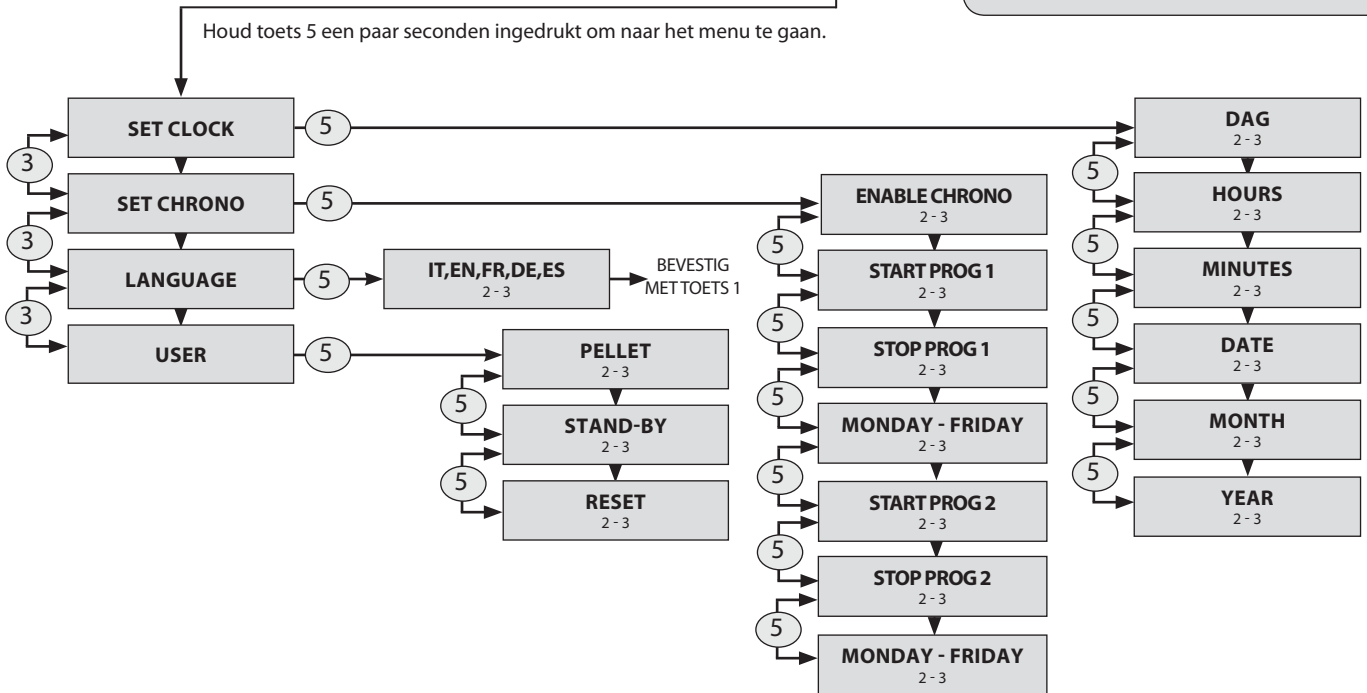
Houd toets 5 een paar seconden ingedrukt om naar het menu te gaan.

SET CLOCK
5
3
SET CHRONO
5
3
LANGUAGE
5
IT,EN,FR,DE,ES
2 - 3
BEVESTIG MET TOETS 1
3
USER
5

PELLET
2 - 3
5
STAND-BY
2 - 3
5
RESET
2 - 3

ENABLE CHRONO
2 - 3
5
START PROG 1
2 - 3
5
STOP PROG 1
2 - 3
5
MONDAY - FRIDAY
2 - 3
5
START PROG 2
2 - 3
5
STOP PROG 2
2 - 3
5
MONDAY - FRIDAY
2 - 3

DAG
2 - 3
5
HOURS
2 - 3
5
MINUTES
2 - 3
5
DATE
2 - 3
5
MONTH
2 - 3
5
YEAR
2 - 3